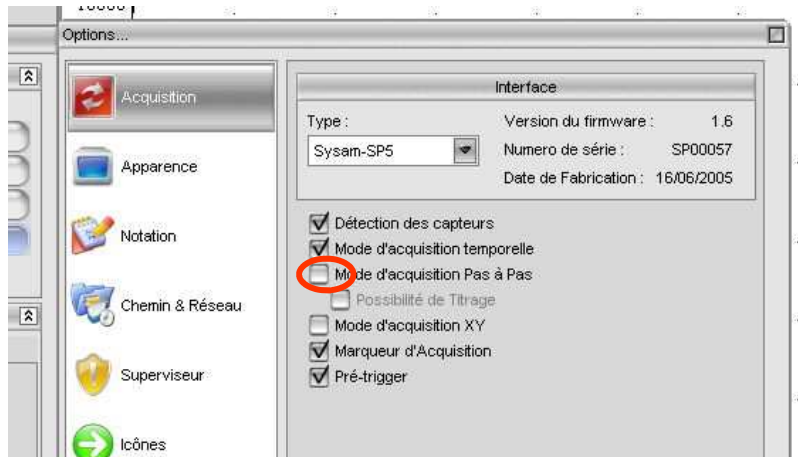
Options...

Acquisition

Apparence

Notation

Chemin & Réseau

Superviseur

Icônes

Interface

Type :

Sysam-SP5

Version du firmware : 1.6

Numero de série : SP00057

Date de Fabrication : 16/06/2005

Détection des capteurs

Mode d'acquisition temporelle

Mode d'acquisition Pas à Pas

Possibilité de Titrage

Mode d'acquisition XY

Marqueur d'Acquisition

Pré-trigger